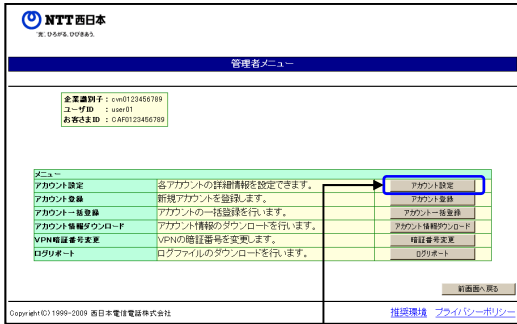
NTT西日本
"光" ひろがる。ひびきあう。

管理者メニュー

企業識別子：cvn0123456789
ユーザID：user01
お客さまID：CAF0123456789

| メニュー | | |
|---|---|---|
| アカウント設定 | 各アカウントの詳細情報を設定できます。 | アカウント設定 |
| アカウント登録 | 新規アカウントを登録します。 | アカウント登録 |
| アカウント一括登録 | アカウントの一括登録を行います。 | アカウント一括登録 |
| アカウント情報ダウンロード | アカウント情報のダウンロードを行います。 | アカウント情報ダウンロード |
| VPN暗証番号変更 | VPNの暗証番号を変更します。 | 暗証番号変更 |
| ログリポート | ログファイルのダウンロードを行います。 | ログリポート |

前画面へ戻る

Copyright(C) 1999-2009 西日本電信電話株式会社

推奨環境 プライバシーポリシー